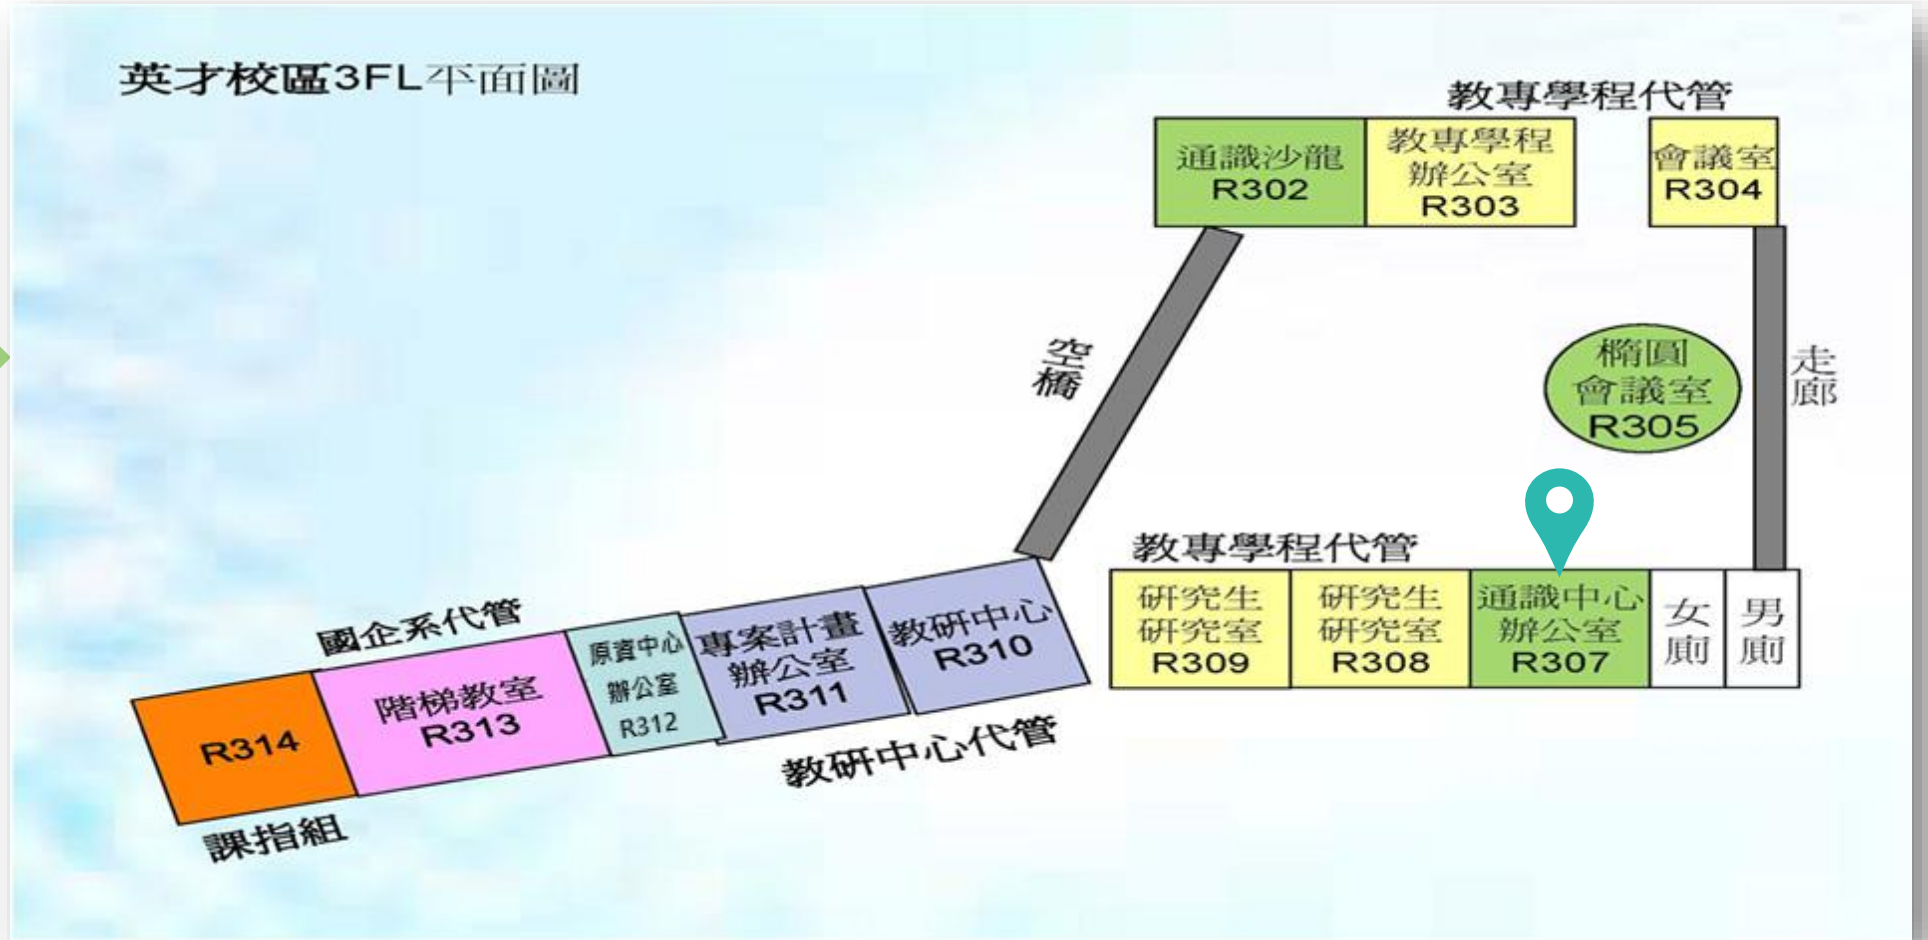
英才校區3FL平面圖

教專學程代管

通識沙龍
R302

教專學程
辦公室
R303

會議室
R304

空橋

橢圓
會議室
R305

走廊

教專學程代管

研究生
研究室
R309

研究生
研究室
R308

通識中心
辦公室
R307

女廁

男廁

國企系代管

R314

階梯教室
R313

原資中心
辦公室
R312

專案計畫
辦公室
R311

教研中心
R310

教研中心代管

課指組